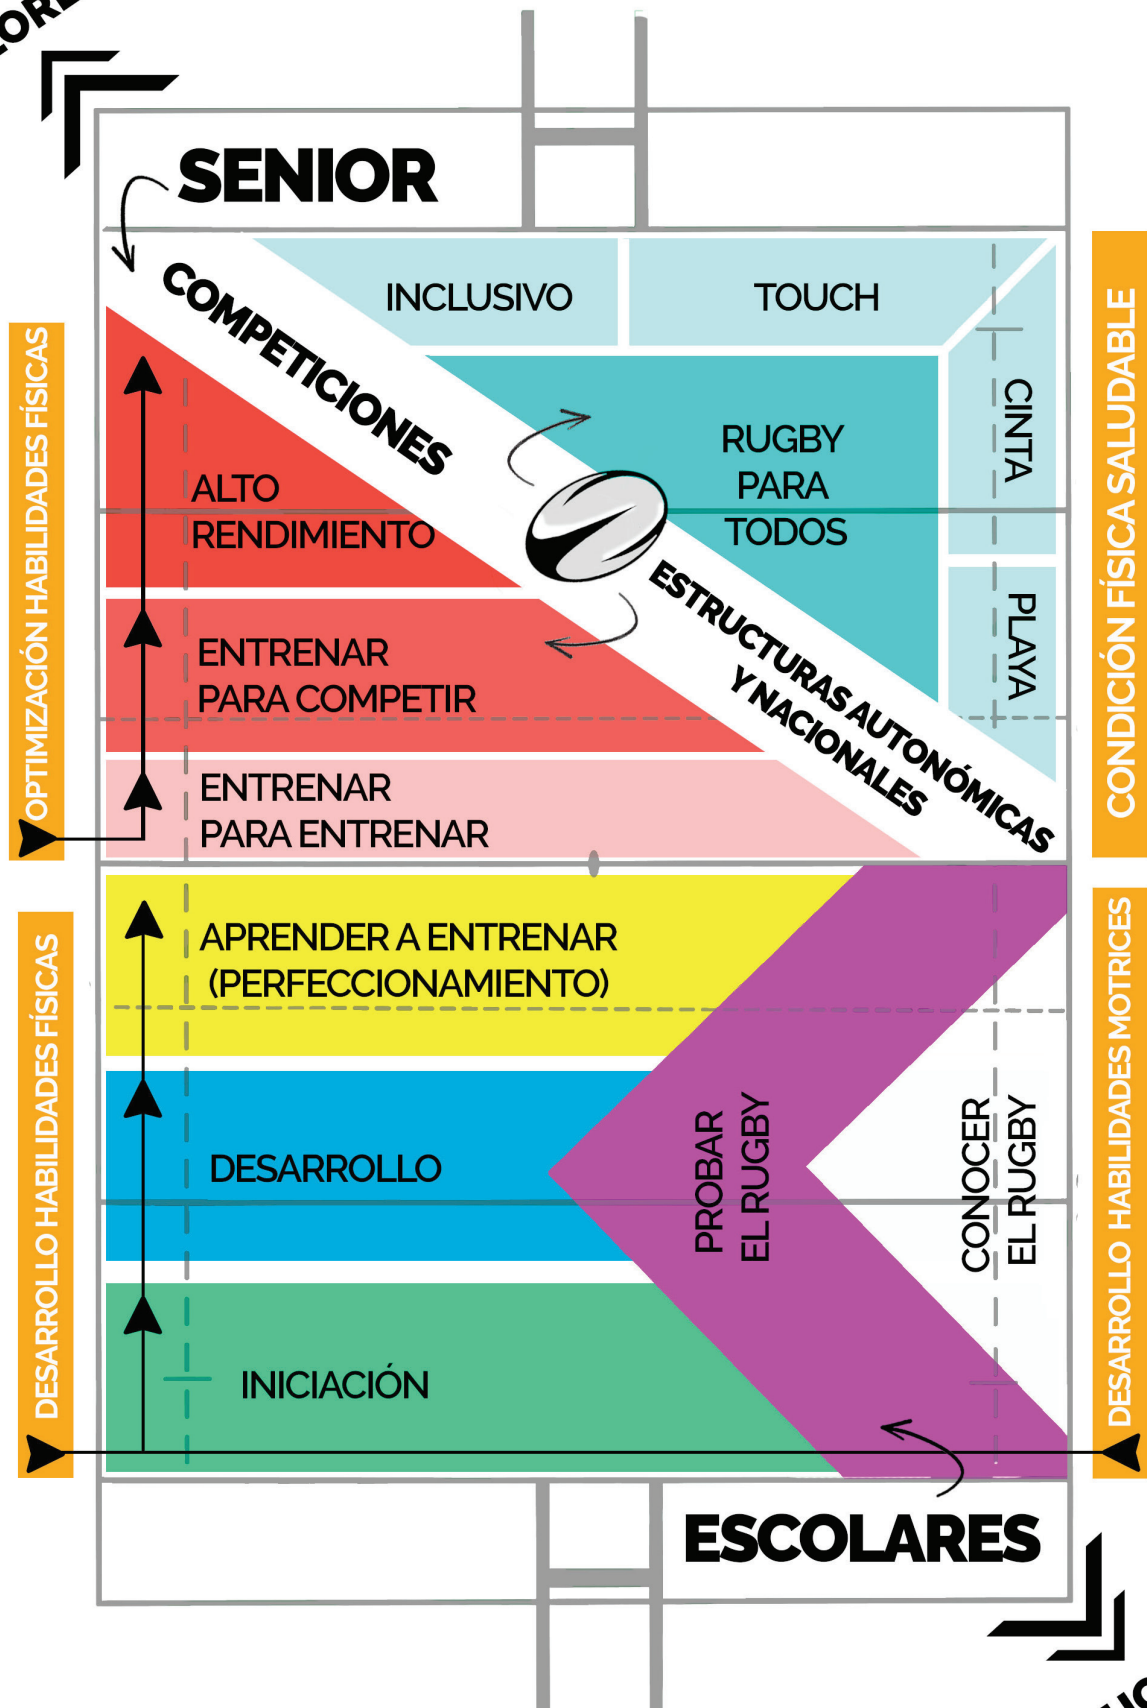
ORE

SENIOR

COMPETICIONES

INCLUSIVO

TOUCH

CINTA

RUGBY PARA TODOS

PLAYA

ALTO RENDIMIENTO

ESTRUCTURAS AUTONÓMICAS Y NACIONALES

ENTRENAR PARA COMPETIR

ENTRENAR PARA ENTRENAR

OPTIMIZACIÓN HABILIDADES FÍSICAS

CONDICIÓN FÍSICA SALUDABLE

APRENDER A ENTRENAR (PERFECCIONAMIENTO)

DESARROLLO

PROBAR EL RUGBY

CONOCER EL RUGBY

INICIACIÓN

DESARROLLO HABILIDADES FÍSICAS

DESARROLLO HABILIDADES MOTRICES

ESCOLARES